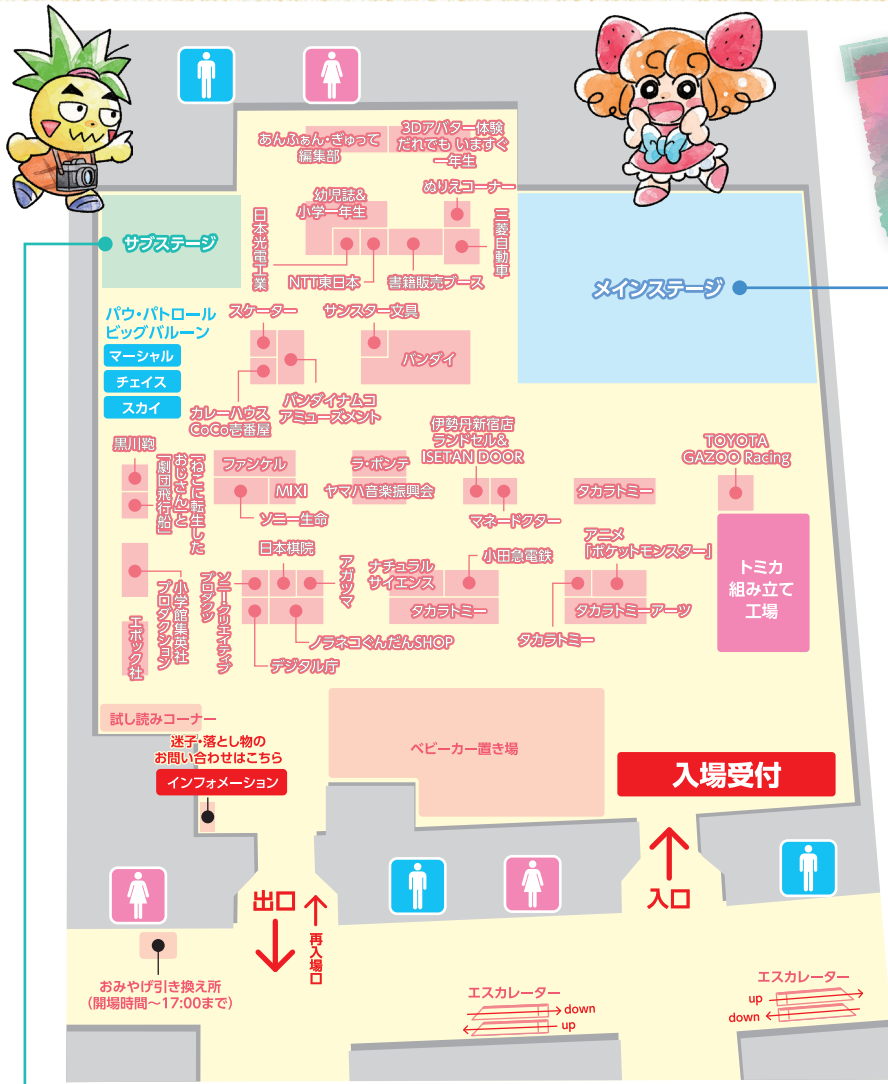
あんふぁん・ぎゅって編集部

3Dアバター体験 だれでも いますぐ 一年生

幼児誌& 小学一年生

ぬりえコーナー

日本光電工業

三菱自動車

NTT東日本

書籍販売ブース

サブステージ

メインステージ

パウ・パトロール ビッグバルーン

マーシャル

チェイス

スカイ

スケーター

サンスター文具

バンダイ

カレーハウス CoCo壱番屋

バンダイナムコ アミューズメント

伊勢丹新宿店 ランドセル& ISETAN DOOR

TOYOTA GAZOO Racing

黒川鞄

おじさんと「劇団飛行船」

「ねこに転生した

ファンケル

MIXI

ソニー生命

ラ・ポンテ

ヤマハ音楽振興会

マネードクター

タカラトミー

トミカ 組み立て 工場

日本棋院

アガツマ

ナチュラル サイエンス

小田急電鉄

アニメ 「ポケットモンスター」

小学館集英社 プロダクション

ソニー・クリエイティブ プロダクツ

タカラトミー

タカラトミーアーツ

タカラトミー

エポック社

ノラネコぐんだんSHOP

デジタル庁

試し読みコーナー

迷子・落とし物の お問い合わせはこちら

インフォメーション

ベビーカー置き場

入場受付

出口

再入場口

入口

おみやげ引き換え所 (開場時間~17:00まで)

エスカレーター

down

up

エスカレーター

up

down